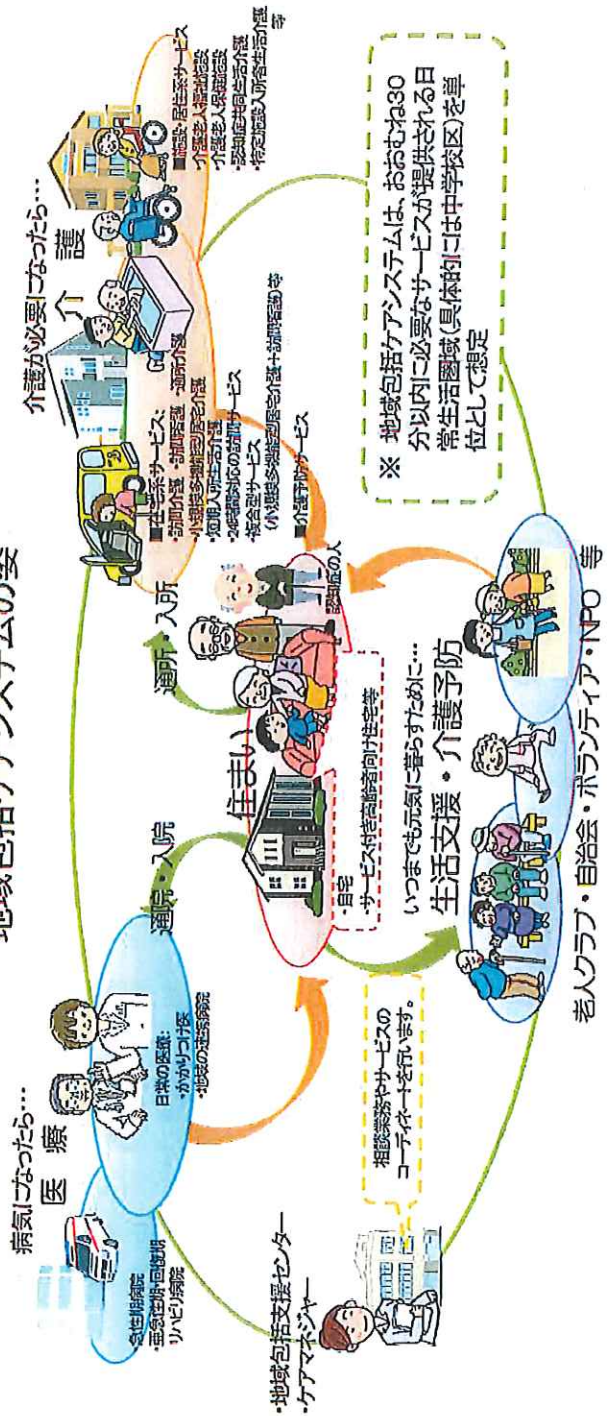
地域包括ケアシステムの姿

病気になったら…
医療

・急性期病院
・亜急性期・回復期
リハビリ病院

日常の医療:
・かかりつけ医
・地域の連携病院

通院・入院

介護が必要になったら…
介護

■在宅系サービス:
・訪問介護 ・訪問看護 ・通所介護
・小規模多機能型居宅介護
・短期入所生活介護
・24時間対応の訪問サービス
・複合型サービス
(小規模多機能型居宅介護+訪問看護)等

■介護予防サービス

■施設・居住系サービス
・介護老人福祉施設
・介護老人保健施設
・認知症共同生活介護
・特定施設入所者生活介護
等

通所・入所

住まい
・自宅
・サービス付き高齢者向け住宅等

認知症の人

・地域包括支援センター
・ケアマネジャー

相談業務やサービスのコーディネートを行います。

いつまでも元気に暮らすために…
生活支援・介護予防

老人クラブ・自治会・ボランティア・NPO 等

※ 地域包括ケアシステムは、おおむね30分以内に必要なサービスが提供される日常生活圏域(具体的には中学校区)を単位として想定